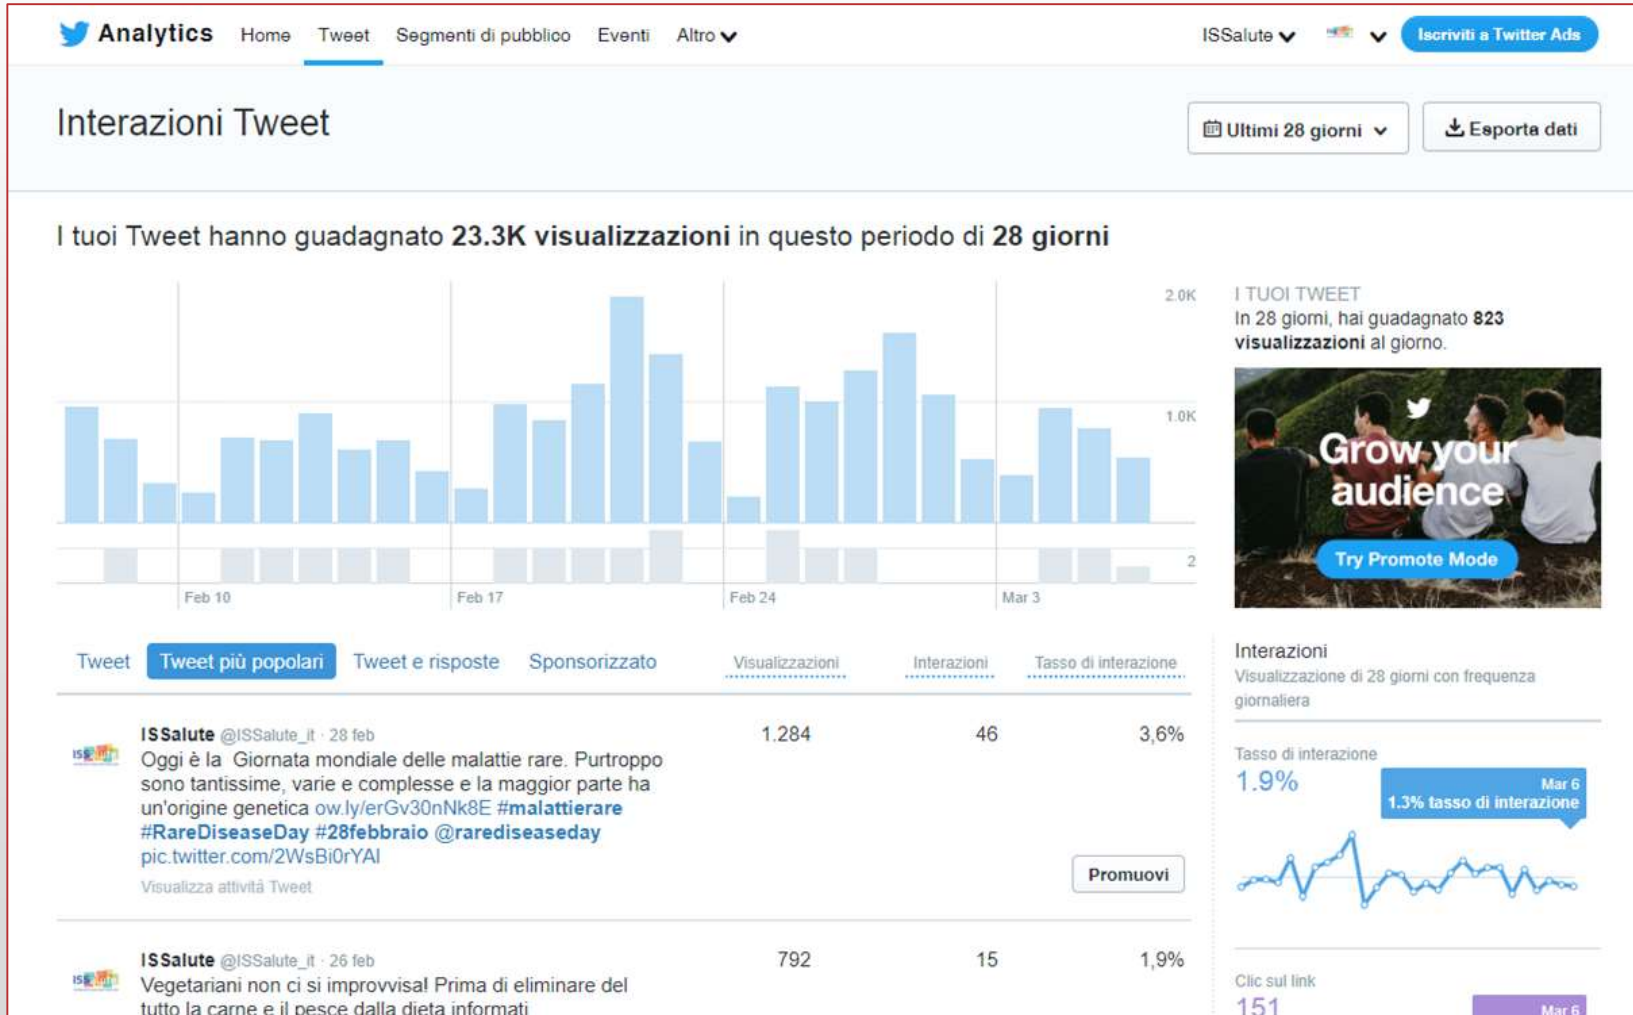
Analytics Home Tweet Segmenti di pubblico Eventi Altro

ISSalute Iscriviti a Twitter Ads

Interazioni Tweet

Ultimi 28 giorni Esporta dati

I tuoi Tweet hanno guadagnato **23.3K visualizzazioni** in questo periodo di **28 giorni**

2.0K
1.0K
2

Feb 10 Feb 17 Feb 24 Mar 3

I TUOI TWEET
In 28 giorni, hai guadagnato **823 visualizzazioni** al giorno.

Grow your audience
Try Promote Mode

Tweet Tweet più popolari Tweet e risposte Sponsorizzato Visualizzazioni Interazioni Tasso di interazione

ISSalute @ISSalute_it · 28 feb
Oggi è la Giornata mondiale delle malattie rare. Purtroppo sono tantissime, varie e complesse e la maggior parte ha un'origine genetica ow.ly/erGv30nNk8E #malattierare #RareDiseaseDay #28febbraio @rarediseaseday pic.twitter.com/2WsBi0rYAI
Visualizza attività Tweet
1.284 46 3,6%
Promuovi

ISSalute @ISSalute_it · 26 feb
Vegetariani non ci si improvvisa! Prima di eliminare del tutto la carne e il pesce dalla dieta informati
792 15 1,9%

Interazioni
Visualizzazione di 28 giorni con frequenza giornaliera

Tasso di interazione
1.9%
Mar 6
1.3% tasso di interazione

Clic sul link
151
Mar 6